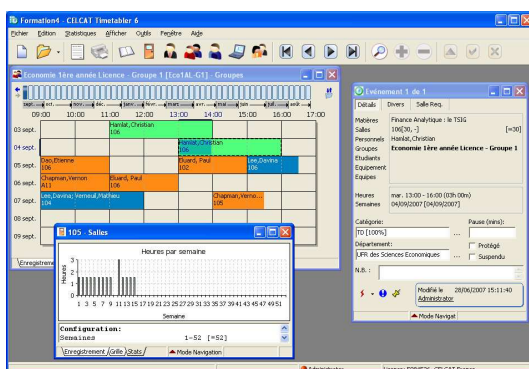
Formation4 - CELCAT Timetabler 6

Fichier Edition Statistiques Afficher Outils Fenêtre Aide

Economie 1ère année Licence - Groupe 1 [Eco1AL-G1] : Groupes

sept. oct. nov. déc. janv. févr. mars avr. mai juin juil. août

09:00 10:00 11:00 12:00 13:00 14:00 15:00 16:00 17:00

03 sept. Hamlat,Christian 106
04 sept. Hamlat,Christian 106
05 sept. Dao,Etienne 106 Eluard, Paul 102 Lee,Davina 106
06 sept. Chapman,Verno... A11 Eluard, Paul 106
07 sept. Lee,Davina; Verneuil,Matheu 104 Chapman,Verno... 106
08 sept.
09 sept.

Enregistrem

105 - Salles

Heures par semaine

Heures

1 3 5 7 9 11 13 15 17 19 21 23 25 27 29 31 33 35 37 39 41 43 45 47 49 51

Semaine

Configuration:
Semaines 1-52 [=52]

Enregistrement Grille Stats Mode Navigation

Evénement 1 de 1

Détails Divers Salle Req.

Matières Finance Analytique : le TSIG
Salles 106[30, -] [=30]
Personnels Hamlat,Christian
Groupes Economie 1ère année Licence - Groupe 1
Etudiants
Equipement
Equipes

Heures mar. 13:00 - 16:00 (03h 00m)
Semaines 04/09/2007 [04/09/2007]

Catégorie: Pause (mins):
TD [100%]
Département: Protégé
UFR des Sciences Economiques Suspendu
N.B. :

Modifié le 28/06/2007 15:11:40
Administrator

Mode Navigat